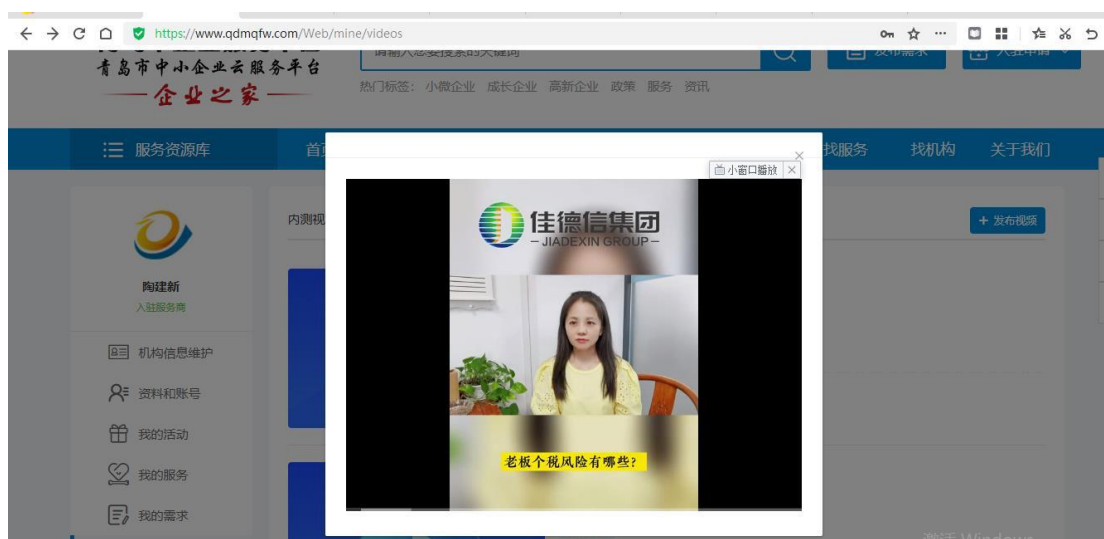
https://www.qdmqfw.com/Web/mine/videos

青岛市中小企业云服务平台
—企业之家—

请输入您要搜索的关键词

发布需求

入驻申请

热门标签: 小微企业 成长企业 高新企业 政策 服务 资讯

服务资源库

首

找服务

找机构

关于我们

陶建新
入驻服务商

机构信息维护

资料和账号

我的活动

我的服务

我的需求

内测视

+ 发布视频

小窗口播放

佳德信集团
— JIADEXIN GROUP —

老板个税风险有哪些?

激活 Windows